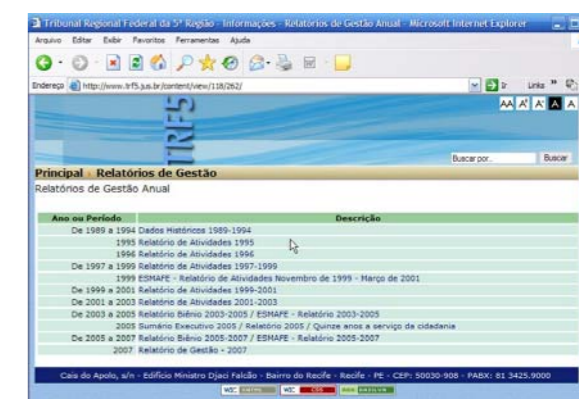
Tribunal Regional Federal da 5ª Região - Informações - Relatórios de Gestão Anual - Microsoft Internet Explorer

Arquivo Editar Exibir Favoritos Ferramentas Ajuda

Endereço http://www.trf5.jus.br/content/view/118/262/

Ir Links

AA A A A A

TRF5

Buscar por... Buscar

Principal › Relatórios de Gestão

Relatórios de Gestão Anual

| Ano ou Período | Descrição |
|---|---|
| De 1989 a 1994 | Dados Históricos 1989-1994 |
| 1995 | Relatório de Atividades 1995 |
| 1996 | Relatório de Atividades 1996 |
| De 1997 a 1999 | Relatório de Atividades 1997-1999 |
| 1999 | ESMAFE - Relatório de Atividades Novembro de 1999 - Março de 2001 |
| De 1999 a 2001 | Relatório de Atividades 1999-2001 |
| De 2001 a 2003 | Relatório de Atividades 2001-2003 |
| De 2003 a 2005 | Relatório Biênio 2003-2005 / ESMAFE - Relatório 2003-2005 |
| 2005 | Sumário Executivo 2005 / Relatório 2005 / Quinze anos a serviço da cidadania |
| De 2005 a 2007 | Relatório Biênio 2005-2007 / ESMAFE - Relatório 2005-2007 |
| 2007 | Relatório de Gestão - 2007 |

Cais do Apolo, s/n - Edifício Ministro Djaci Falcão - Bairro do Recife - Recife - PE - CEP: 50030-908 - PABX: 81 3425.9000

W3C XHTML W3C CSS 508 SECTION